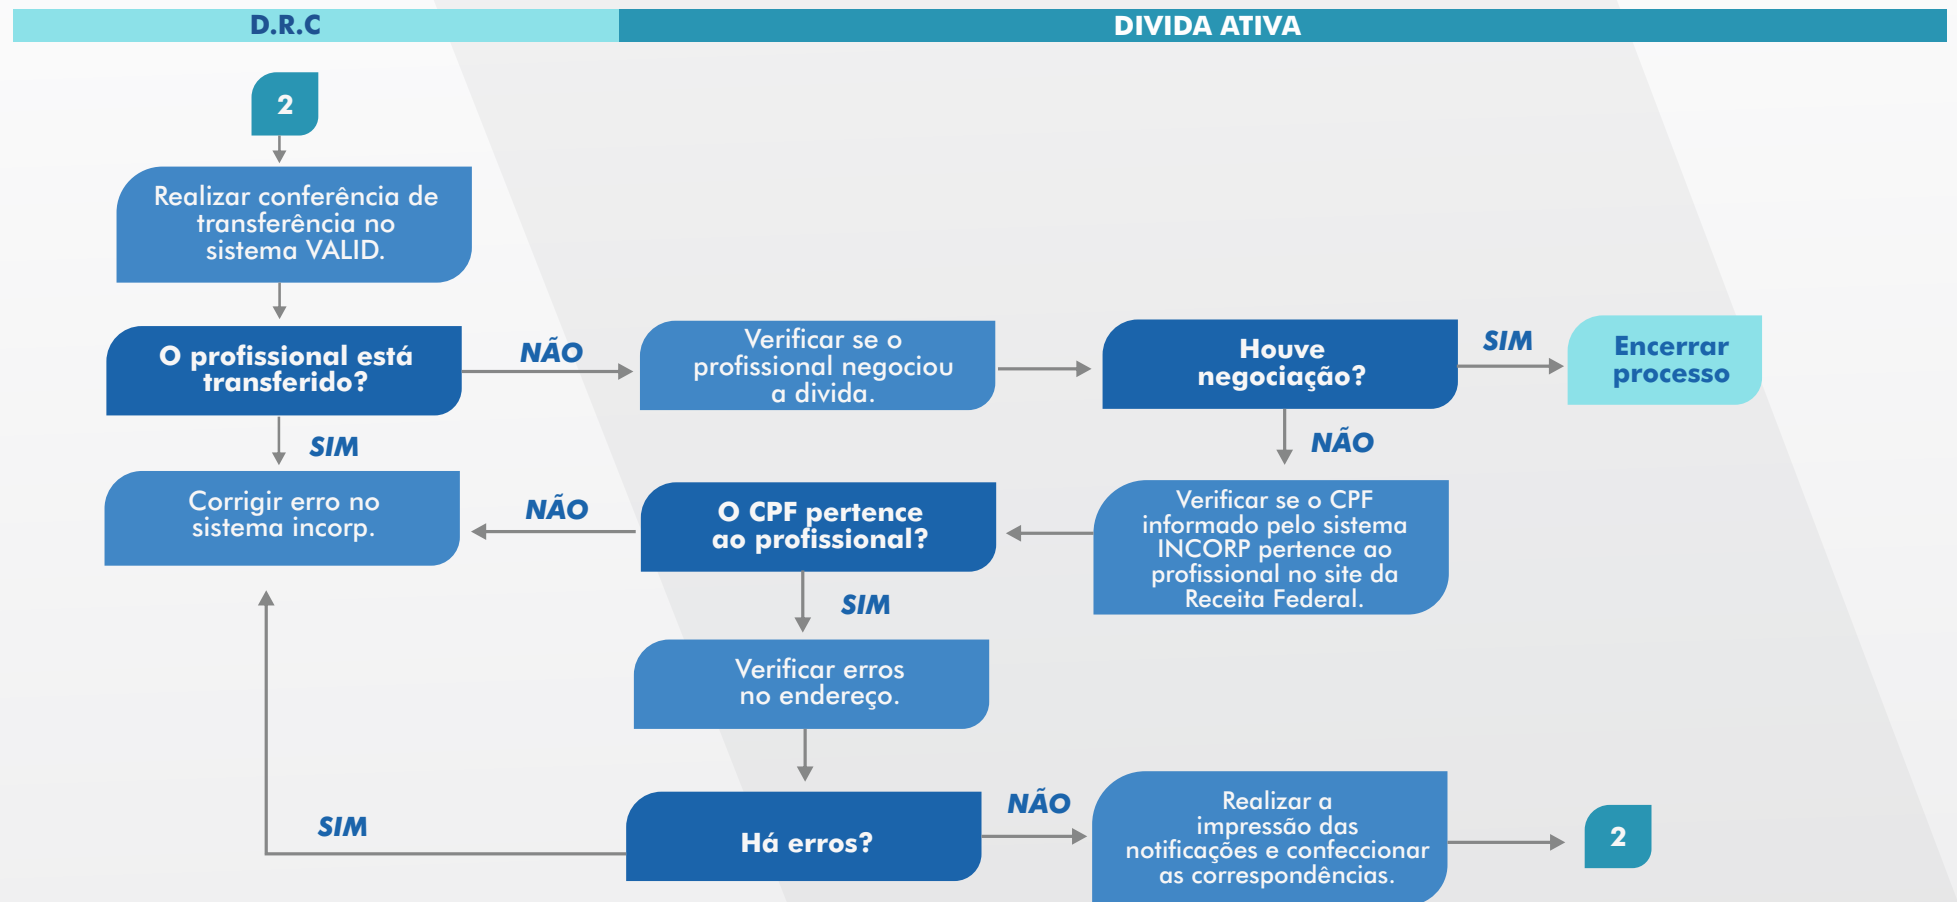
D.R.C

DIVIDA ATIVA

2

Realizar conferência de transferência no sistema VALID.

O profissional está transferido?

NÃO

Verificar se o profissional negociou a divida.

Houve negociação?

SIM

Encerrar processo

SIM

NÃO

Corrigir erro no sistema incorp.

NÃO

O CPF pertence ao profissional?

Verificar se o CPF informado pelo sistema INCORP pertence ao profissional no site da Receita Federal.

SIM

Verificar erros no endereço.

SIM

Há erros?

NÃO

Realizar a impressão das notificações e confeccionar as correspondências.

2